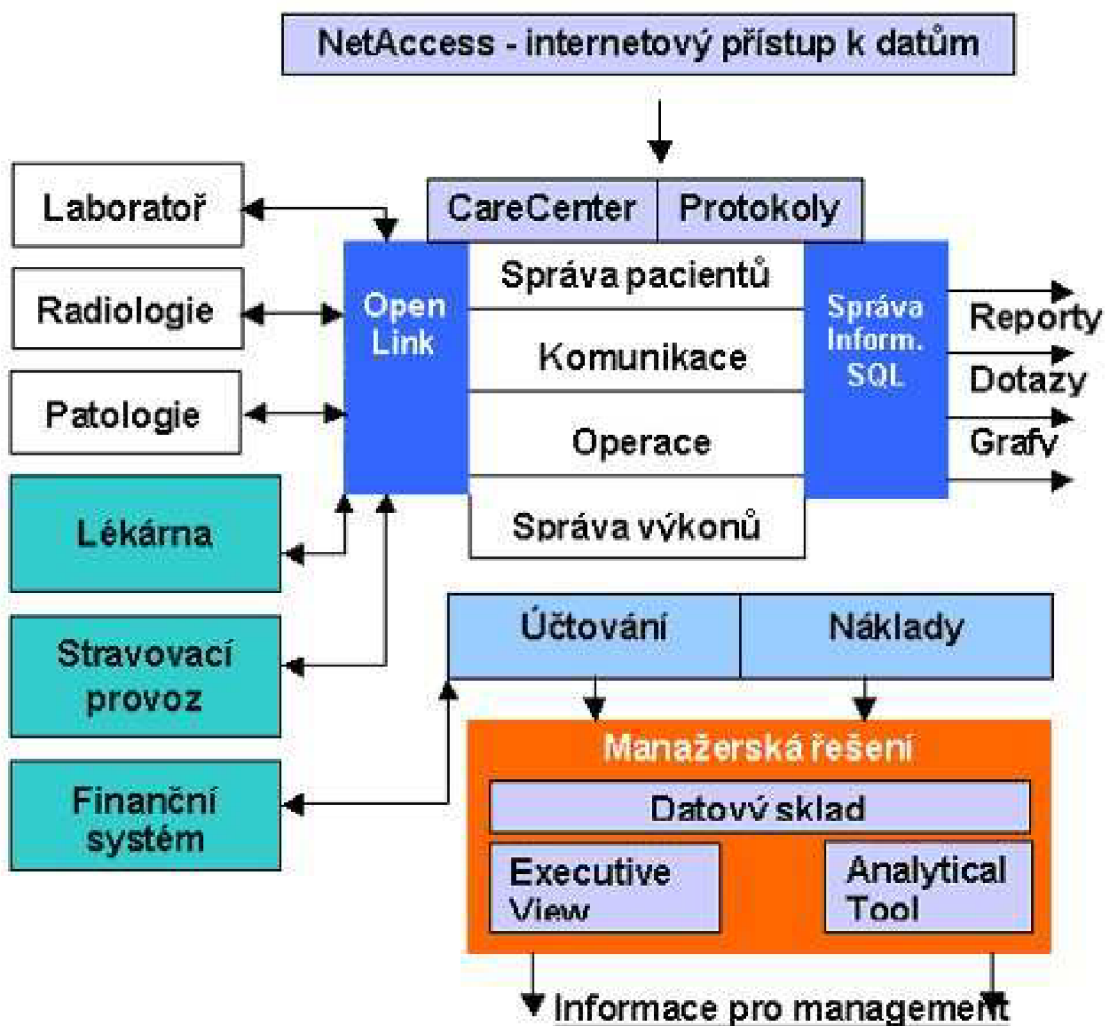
NetAccess - internetový přístup k datům

Laboratoř

Radiologie

Patologie

Lékárna

Stravovací provoz

Finanční systém

CareCenter

Protokoly

Open Link

Správa pacientů

Komunikace

Operace

Správa výkonů

Správa Inform. SQL

Reporty

Dotazy

Grafy

Účtování

Náklady

Manažerská řešení

Datový sklad

Executive View

Analytical Tool

Informace pro management